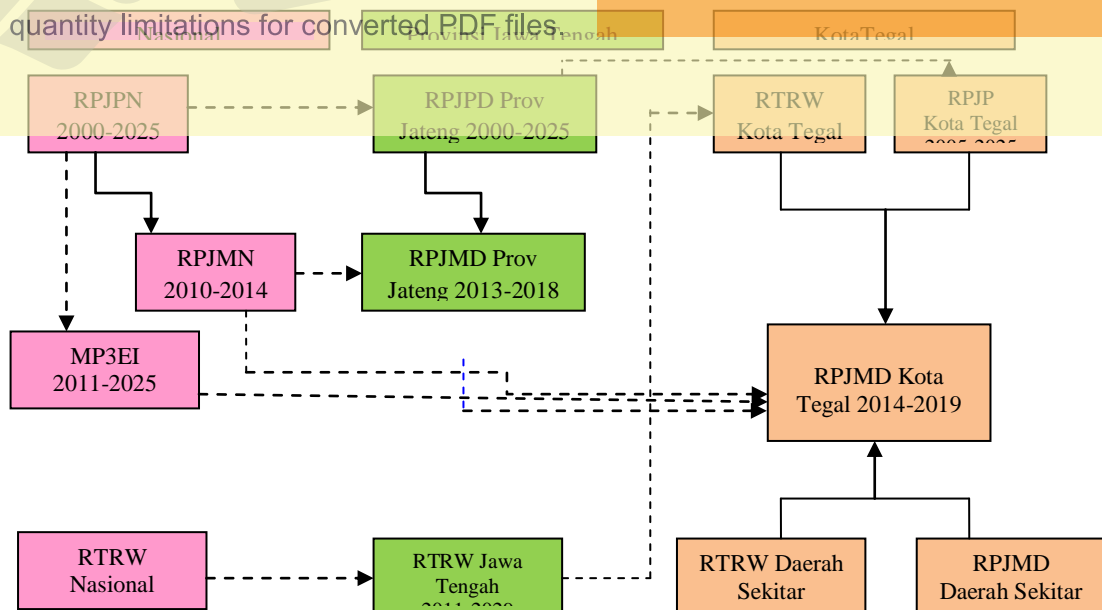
quantity limitations for converted PDF files.

Nasional

Provinsi Jawa Tengah

KotaTegal

RPJPN 2000-2025

RPJPD Prov Jateng 2000-2025

RTRW Kota Tegal

RPJP Kota Tegal 2005-2025

RPJMN 2010-2014

RPJMD Prov Jateng 2013-2018

MP3EI 2011-2025

RPJMD Kota Tegal 2014-2019

RTRW Nasional

RTRW Jawa Tengah 2011-2028

RTRW Daerah Sekitar

RPJMD Daerah Sekitar